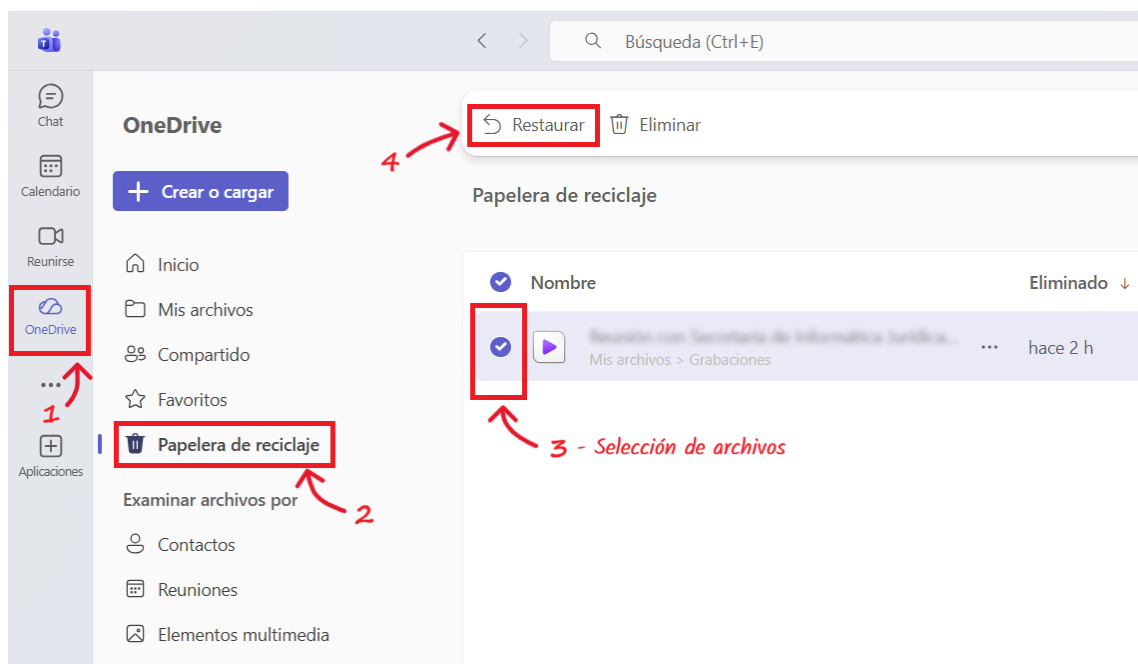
Búsqueda (Ctrl+E)

Chat

Calendario

Reunirse

OneDrive

1

...

Aplicaciones

OneDrive

Crear o cargar

Inicio

Mis archivos

Compartido

Favoritos

Papelera de reciclaje

2

Examinar archivos por

Contactos

Reuniones

Elementos multimedia

4

Restaurar

Eliminar

Papelera de reciclaje

Nombre

Eliminado ↓

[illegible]

Mis archivos > Grabaciones

...

hace 2 h

3 - Selección de archivos